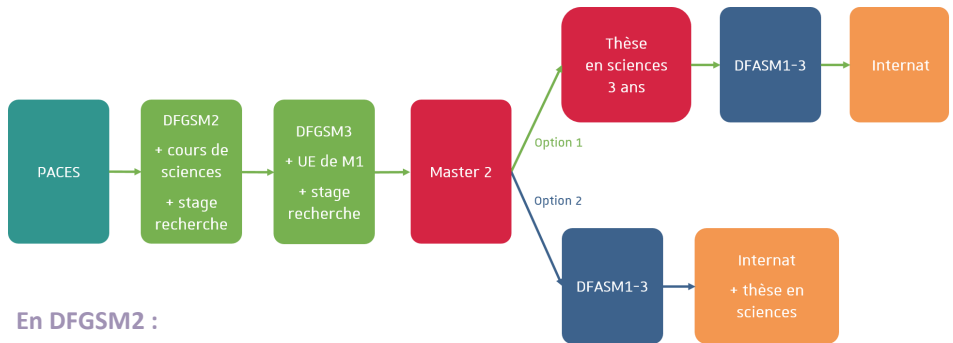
PACES

DFGSM2

+ cours de sciences

+ stage recherche

DFGSM3

+ UE de M1

+ stage recherche

Master 2

Option 1

Thèse en sciences 3 ans

DFASM1-3

Internat

Option 2

DFASM1-3

Internat

+ thèse en sciences

En DFGSM2 :